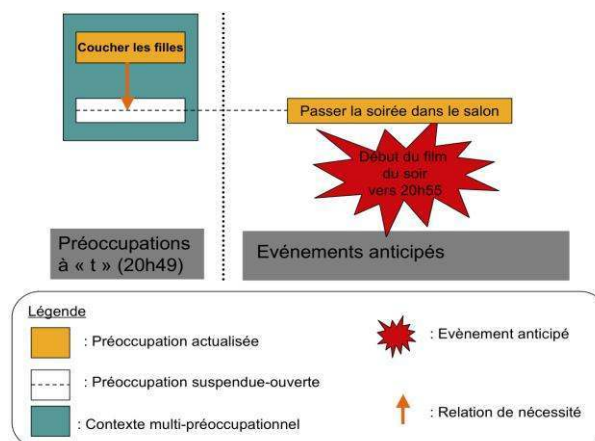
Coucher les filles

Passer la soirée dans le salon

Début du film du soir vers 20h55

Préoccupations à « t » (20h49)

Evénements anticipés

Légende

: Préoccupation actualisée

: Préoccupation suspendue-ouverte

: Contexte multi-préoccupationnel

: Evènement anticipé

: Relation de nécessité